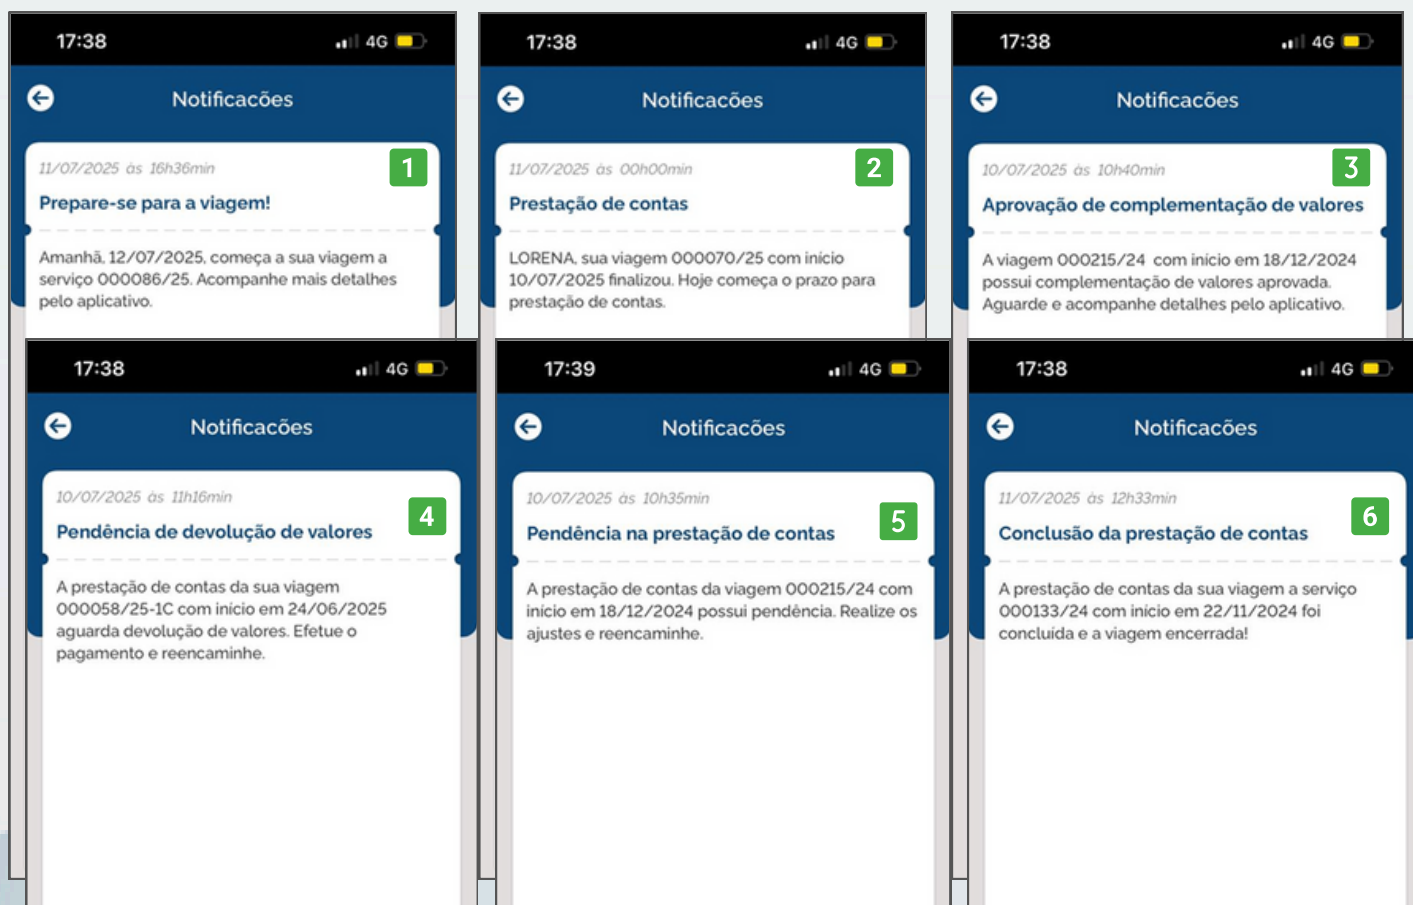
17:38 4G

Notificacões

11/07/2025 às 16h36min

1

Prepare-se para a viagem!

Amanhã, 12/07/2025, começa a sua viagem a serviço 000086/25. Acompanhe mais detalhes pelo aplicativo.

17:38 4G

Notificacões

11/07/2025 às 00h00min

2

Prestação de contas

LORENA, sua viagem 000070/25 com início 10/07/2025 finalizou. Hoje começa o prazo para prestação de contas.

17:38 4G

Notificacões

10/07/2025 às 10h40min

3

Aprovação de complementação de valores

A viagem 000215/24 com início em 18/12/2024 possui complementação de valores aprovada. Aguarde e acompanhe detalhes pelo aplicativo.

17:38 4G

Notificacões

10/07/2025 às 11h16min

4

Pendência de devolução de valores

A prestação de contas da sua viagem 000058/25-1C com início em 24/06/2025 aguarda devolução de valores. Efetue o pagamento e reencaminhe.

17:39 4G

Notificacões

10/07/2025 às 10h35min

5

Pendência na prestação de contas

A prestação de contas da viagem 000215/24 com início em 18/12/2024 possui pendência. Realize os ajustes e reencaminhe.

17:38 4G

Notificacões

11/07/2025 às 12h33min

6

Conclusão da prestação de contas

A prestação de contas da sua viagem a serviço 000133/24 com início em 22/11/2024 foi concluída e a viagem encerrada!